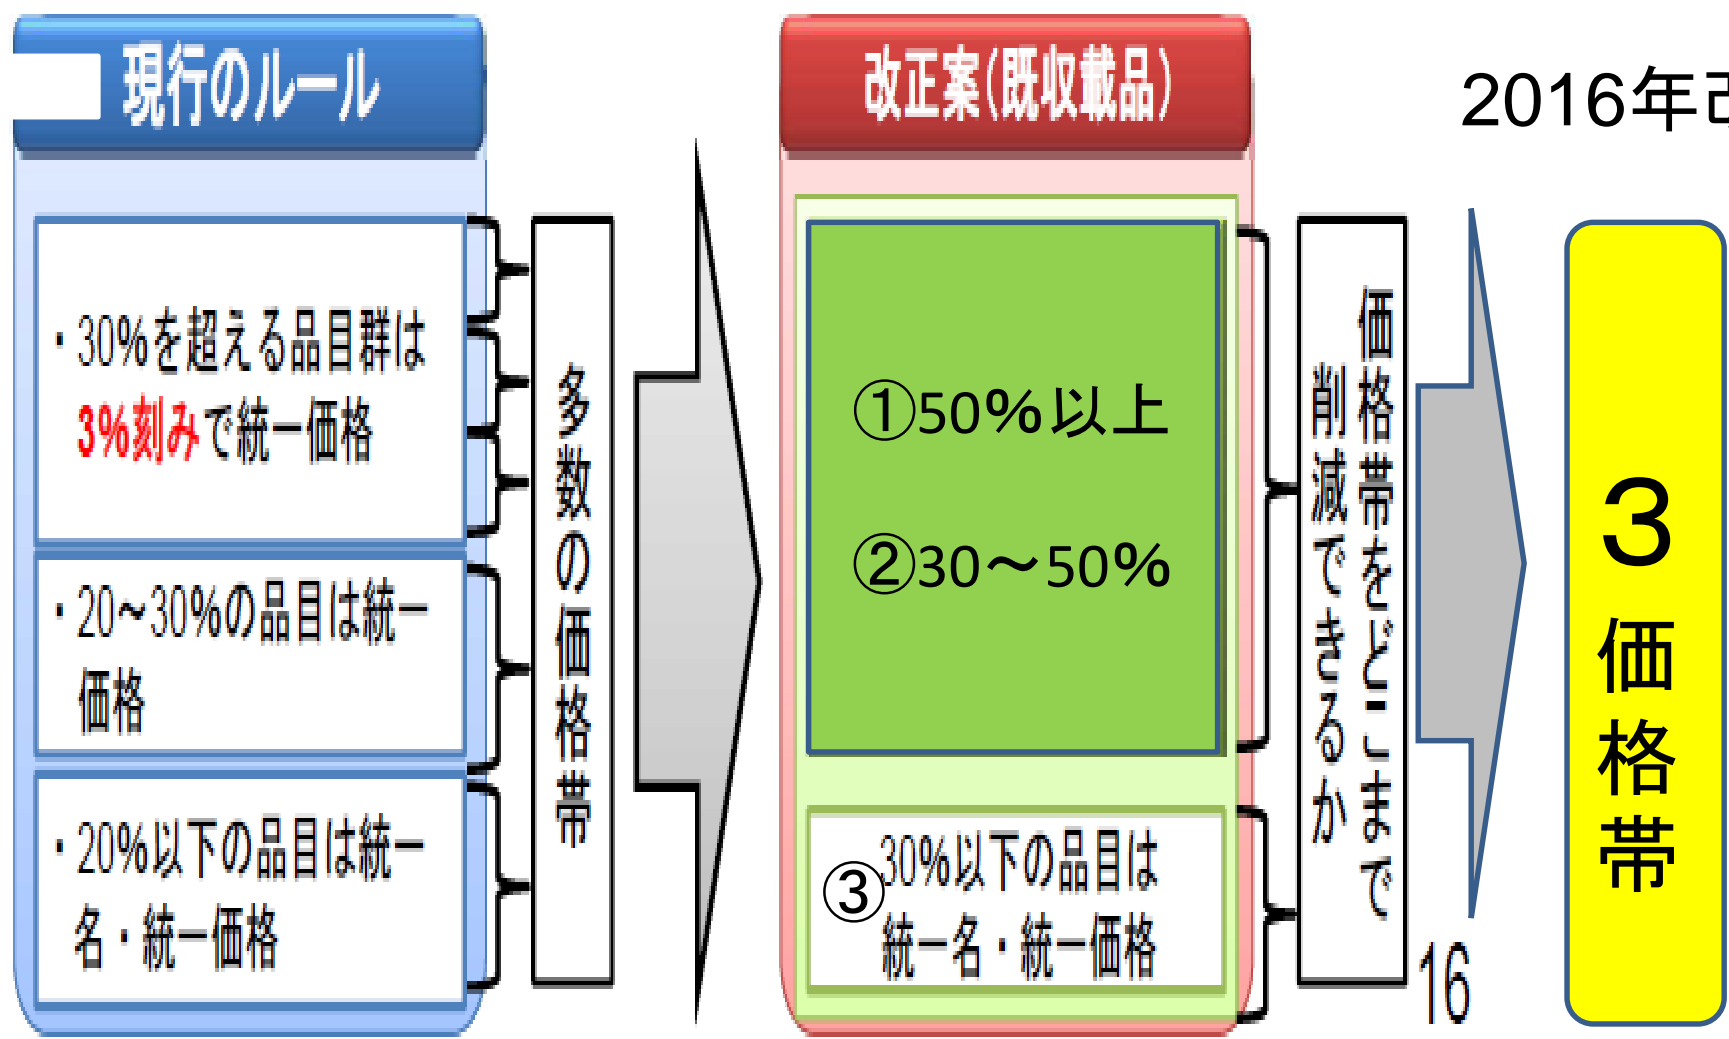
現行のルール

・30%を超える品目群は3%刻みで統一価格

・20~30%の品目は統一価格

・20%以下の品目は統一名・統一価格

多数の価格帯

改正案(既収載品)

①50%以上

②30~50%

③30%以下の品目は統一名・統一価格

価格帯をどこまで削減できるか

16

2016年改

3価格帯